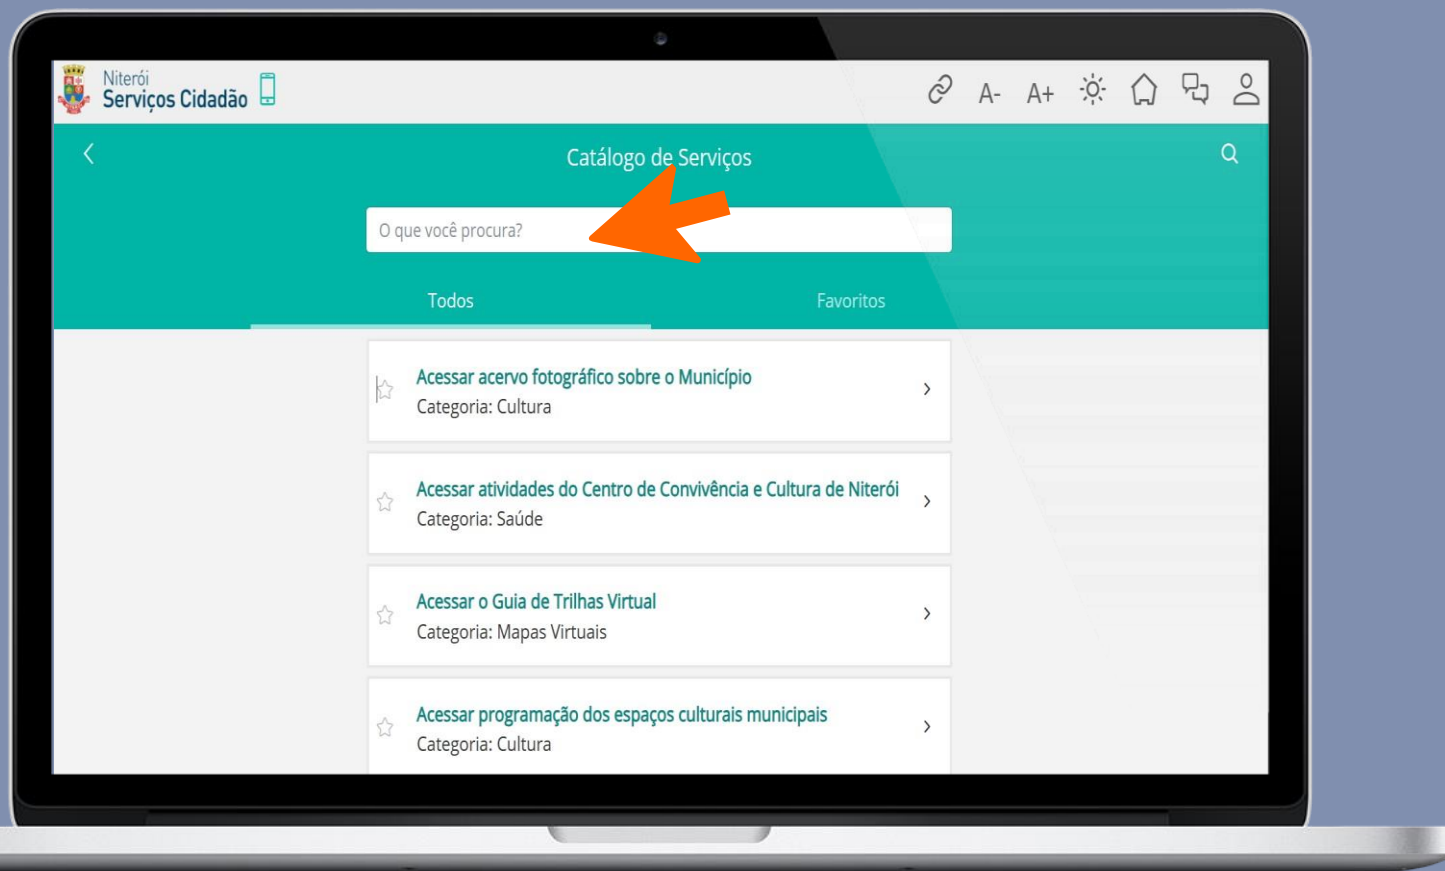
Niterói
Serviços Cidadão

A- A+

Catálogo de Serviços

O que você procura?

Todos

Favoritos

Acessar acervo fotográfico sobre o Município
Categoria: Cultura

Acessar atividades do Centro de Convivência e Cultura de Niterói
Categoria: Saúde

Acessar o Guia de Trilhas Virtual
Categoria: Mapas Virtuais

Acessar programação dos espaços culturais municipais
Categoria: Cultura